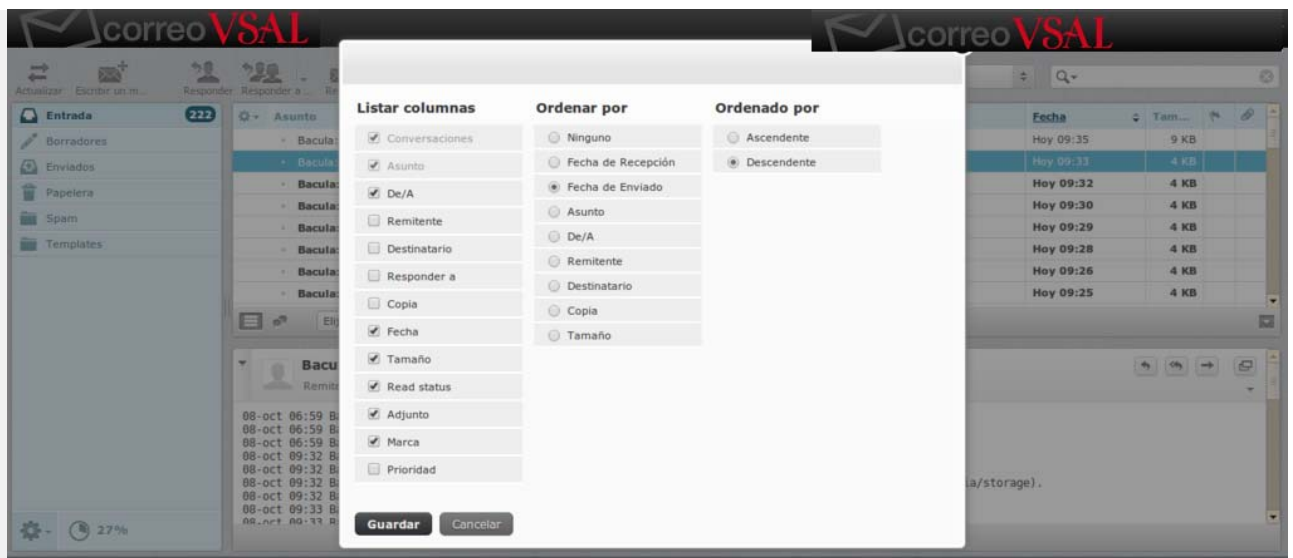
correoVSAL

correoVSAL

Actualizar Escribir un m... Responder Responder a ... Re

Entrada 222
Borradores
Enviados
Papelera
Spam
Templates

Asunto
Bacula:
Bacula:
Bacula:
Bacula:
Bacula:
Bacula:
Bacula:
Bacula:

Fecha Tam...
Hoy 09:35 9 KB
Hoy 09:33 4 KB
Hoy 09:32 4 KB
Hoy 09:30 4 KB
Hoy 09:29 4 KB
Hoy 09:28 4 KB
Hoy 09:26 4 KB
Hoy 09:25 4 KB

Eli

Bacu
Remit

08-oct 06:59 B
08-oct 06:59 B
08-oct 06:59 B
08-oct 09:32 B
08-oct 09:32 B
08-oct 09:32 B
08-oct 09:32 B
08-oct 09:33 B
08-oct 09:33 B

ia/storage).

27%

Listar columnas
Conversaciones
Asunto
De/A
Remitente
Destinatario
Responder a
Copia
Fecha
Tamaño
Read status
Adjunto
Marca
Prioridad

Ordenar por
Ninguno
Fecha de Recepción
Fecha de Enviado
Asunto
De/A
Remitente
Destinatario
Copia
Tamaño

Ordenado por
Ascendente
Descendente

Guardar
Cancelar